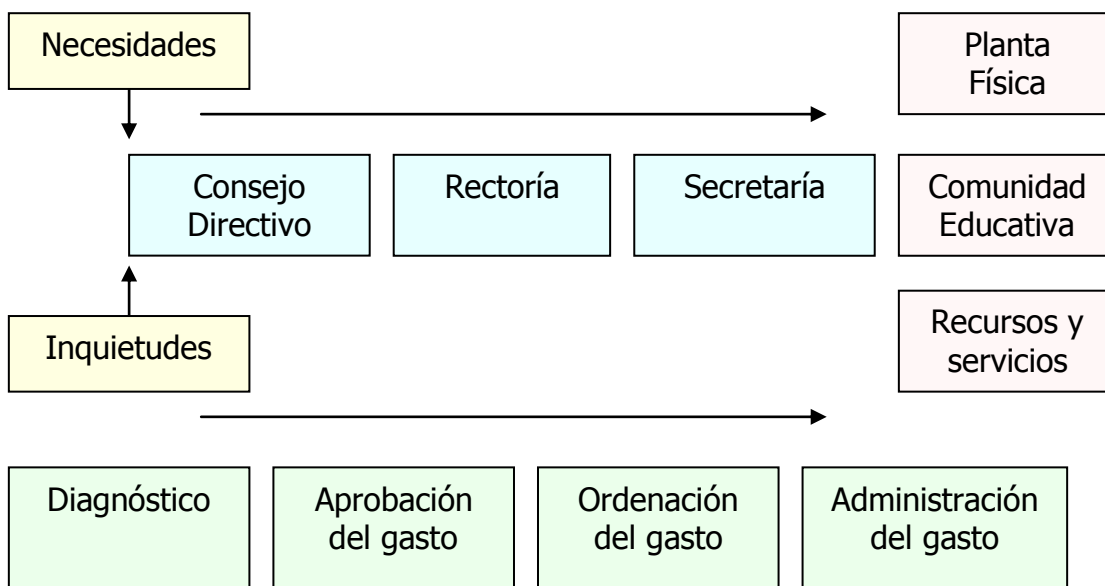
Necesidades

Planta Física

Consejo Directivo

Rectoría

Secretaría

Comunidad Educativa

Inquietudes

Recursos y servicios

Diagnóstico

Aprobación del gasto

Ordenación del gasto

Administración del gasto